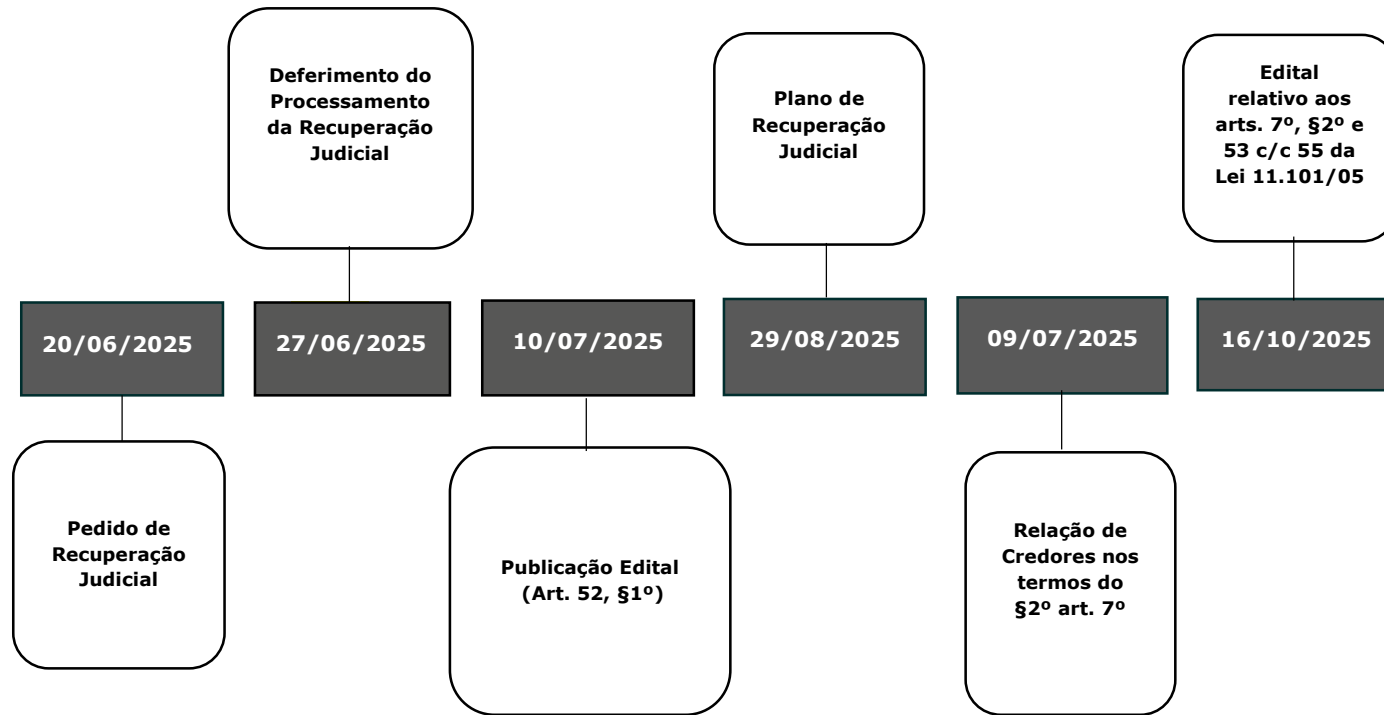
20/06/2025

Pedido de Recuperação Judicial

Deferimento do Processamento da Recuperação Judicial

27/06/2025

10/07/2025

Publicação Edital (Art. 52, §1º)

Plano de Recuperação Judicial

29/08/2025

09/07/2025

Relação de Credores nos termos do §2º art. 7º

Edital relativo aos arts. 7º, §2º e 53 c/c 55 da Lei 11.101/05

16/10/2025